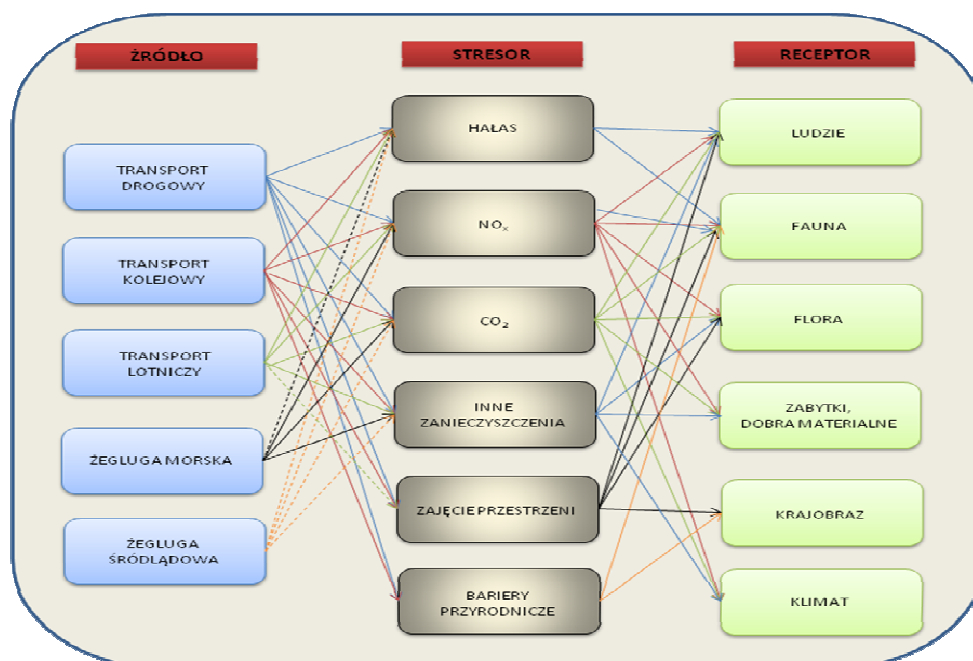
ŹRÓDŁO

STRESOR

RECEPTOR

TRANSPORT DROGOWY

TRANSPORT KOLEJOWY

TRANSPORT LOTNICZY

ŻEGLUGA MORSKA

ŻEGLUGA ŚRÓDLĄDOWA

HAŁAS

$NO_x$

$CO_2$

INNE ZANIECZYSZCZENIA

ZAJĘCIE PRZESTRZENI

BARIERY PRZYRODNICZE

LUDZIE

FAUNA

FLORA

ZABYTKI, DOBRA MATERIALNE

KRAJOBRAZ

KLIMAT